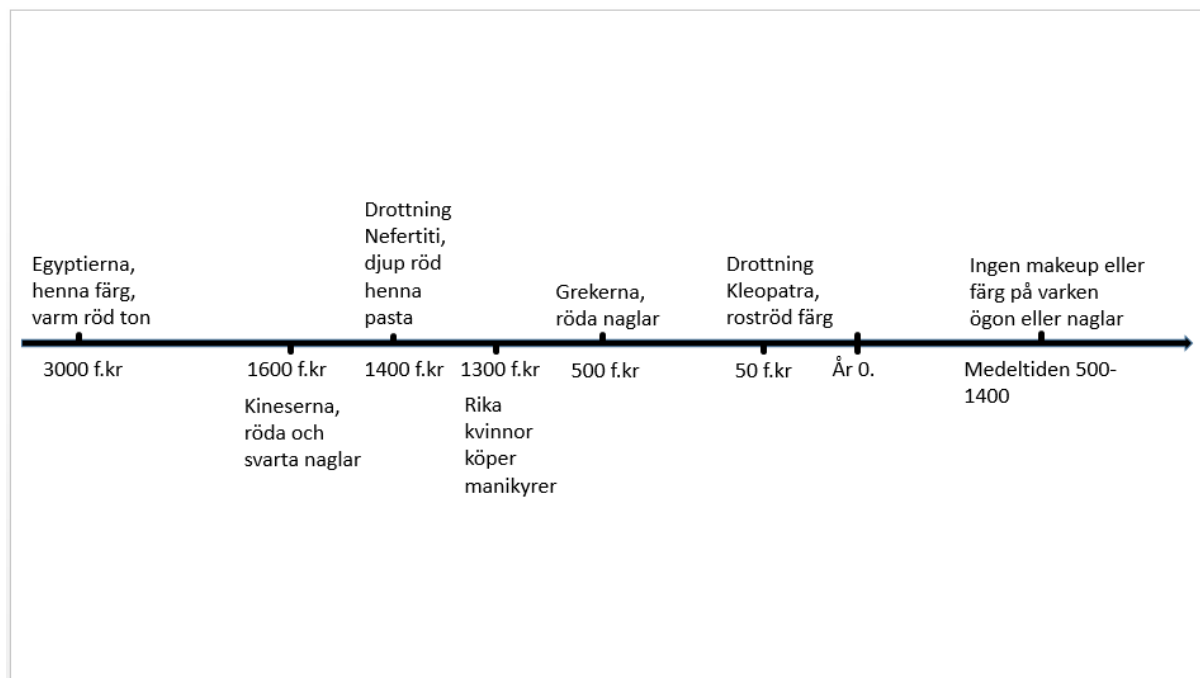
Egyptierna, henna färg, varm röd ton

3000 f.kr

1600 f.kr

Kineserna, röda och svarta naglar

Drottning Nefertiti, djup röd henna pasta

1400 f.kr

1300 f.kr

Rika kvinnor köper manikyrer

Grekerna, röda naglar

500 f.kr

Drottning Kleopatra, roströd färg

50 f.kr

År 0.

Ingen makeup eller färg på varken ögon eller naglar

Medeltiden 500-1400